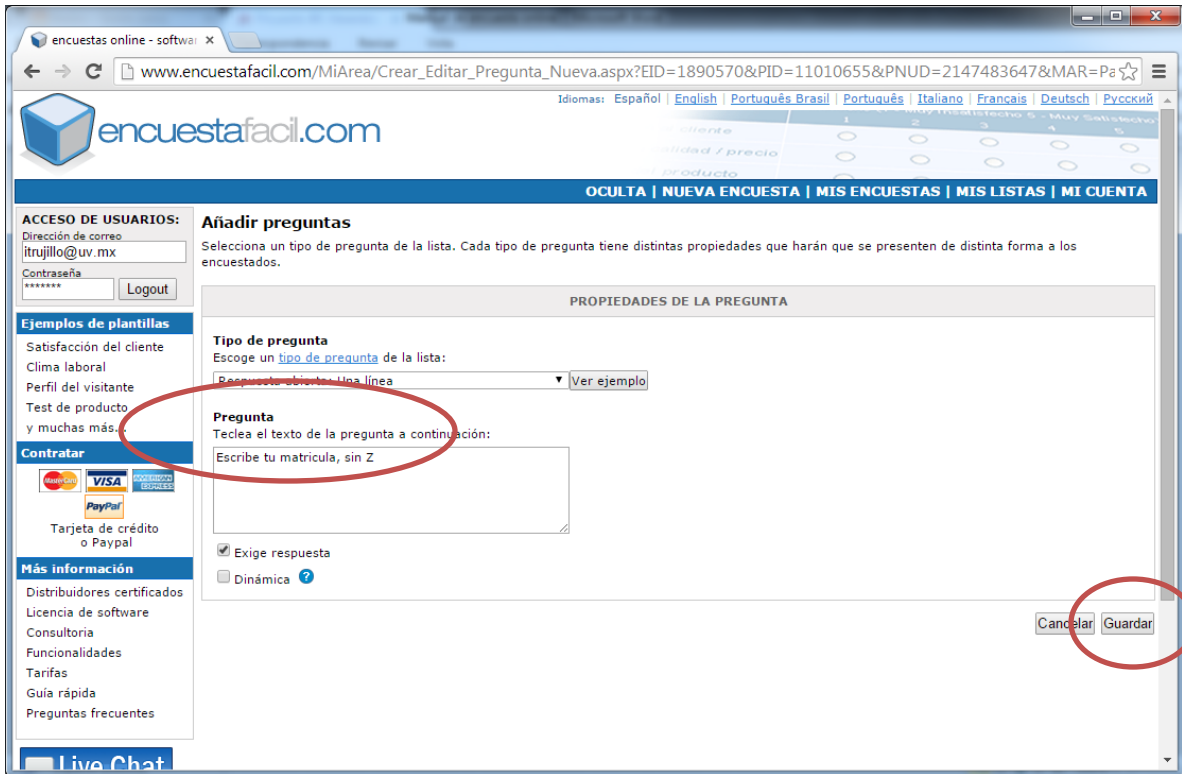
encuestas online - softwa ×

www.encuestafacil.com/MiArea/Crear_Editar_Pregunta_Nueva.aspx?EID=1890570&PID=11010655&PNUD=2147483647&MAR=Pa

Idiomas: Español | English | Português Brasil | Português | Italiano | Français | Deutsch | Русский

encuestafacil.com

OCULTA | NUEVA ENCUESTA | MIS ENCUESTAS | MIS LISTAS | MI CUENTA

ACCESO DE USUARIOS:
Dirección de correo
itrujillo@uv.mx
Contraseña
*******
Logout

Ejemplos de plantillas
Satisfacción del cliente
Clima laboral
Perfil del visitante
Test de producto
y muchas más...

Contratar
Tarjeta de crédito o Paypal

Más información
Distribuidores certificados
Licencia de software
Consultoria
Funcionalidades
Tarifas
Guía rápida
Preguntas frecuentes

Live Chat

Añadir preguntas
Selecciona un tipo de pregunta de la lista. Cada tipo de pregunta tiene distintas propiedades que harán que se presenten de distinta forma a los encuestados.

PROPIEDADES DE LA PREGUNTA

Tipo de pregunta
Escoge un tipo de pregunta de la lista:
Respuesta abierta: Una línea
Ver ejemplo

Pregunta
Teclea el texto de la pregunta a continuación:
Escribe tu matricula, sin Z

Exige respuesta
Dinámica

Cancelar
Guardar